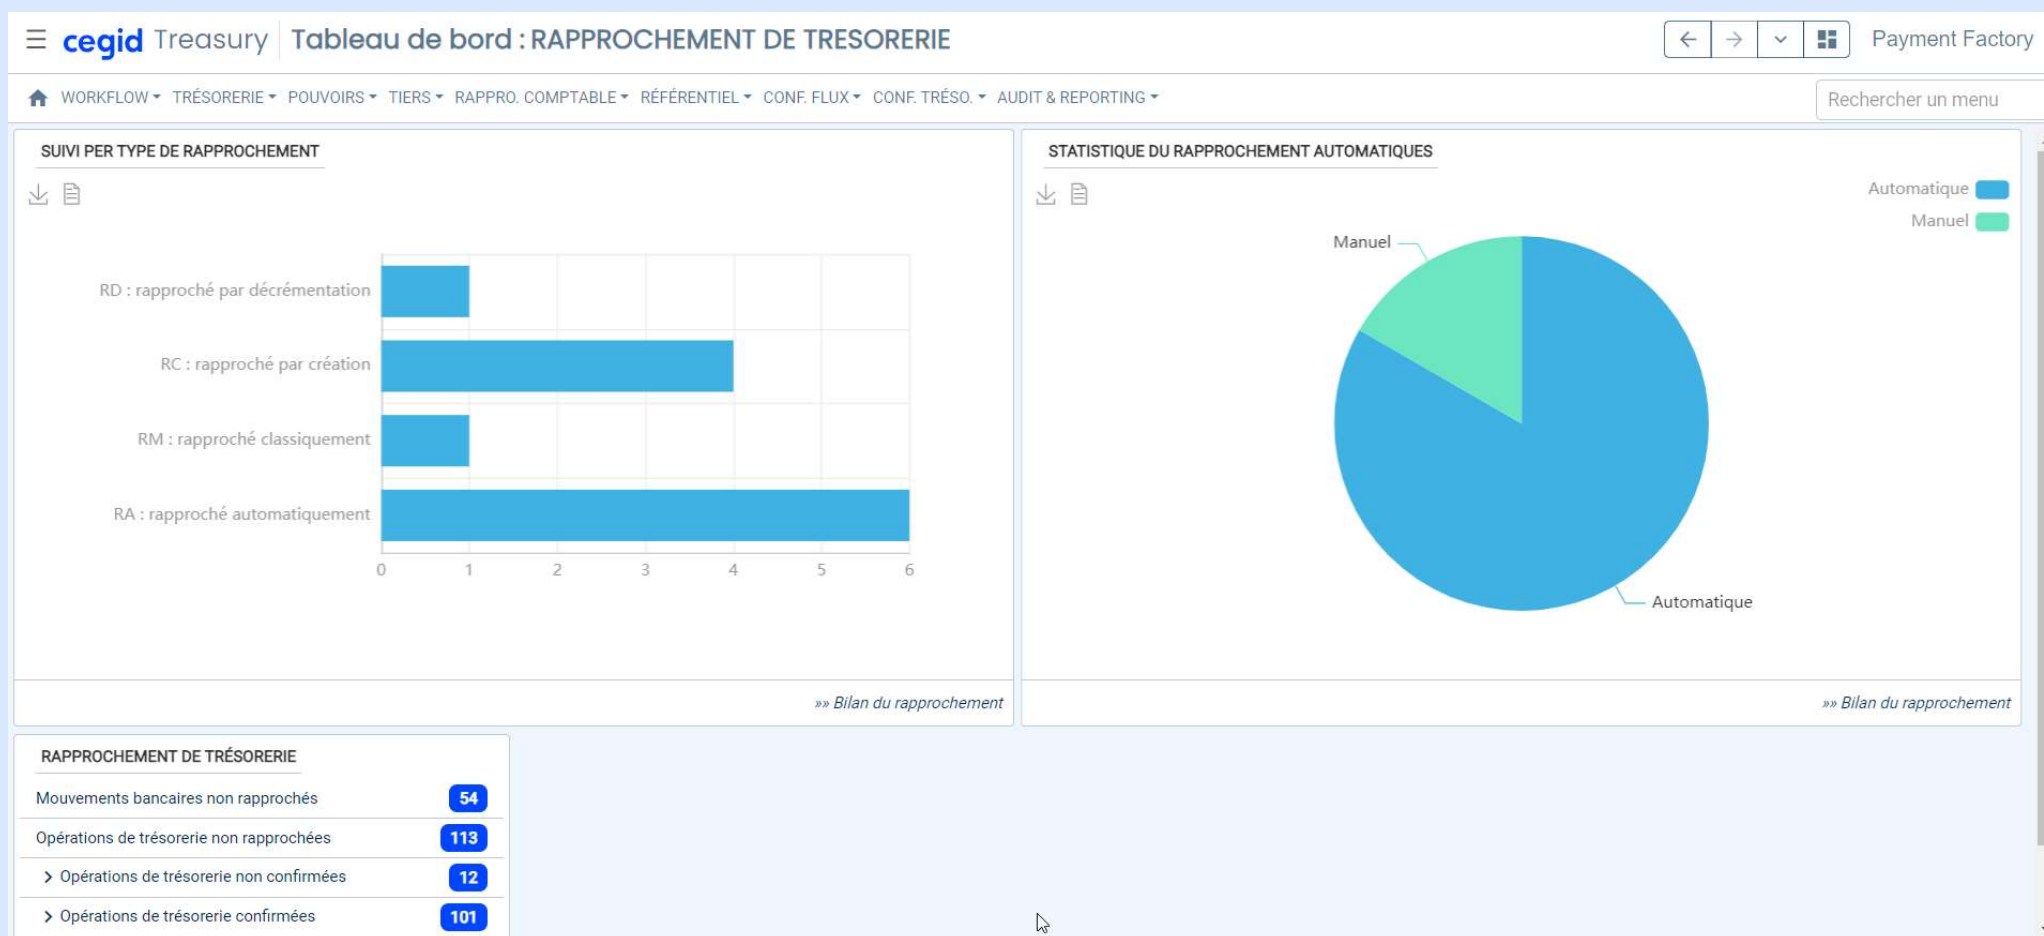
cegid Treasury | Tableau de bord : RAPPROCHEMENT DE TRESORERIE

Payment Factory

WORKFLOW TRÉSORERIE POUVOIRS TIERS RAPPRO. COMPTABLE RÉFÉRENTIEL CONF. FLUX CONF. TRÉSO. AUDIT & REPORTING

Rechercher un menu

SUIVI PER TYPE DE RAPPROCHEMENT

RD : rapproché par décrémentation
RC : rapproché par création
RM : rapproché classiquement
RA : rapproché automatiquement

0 1 2 3 4 5 6

»» Bilan du rapprochement

STATISTIQUE DU RAPPROCHEMENT AUTOMATIQUES

Automatique
Manuel

Manuel
Automatique

»» Bilan du rapprochement

RAPPROCHEMENT DE TRÉSORERIE

| Mouvements bancaires non rapprochés | 54 |
|---|---|
| Opérations de trésorerie non rapprochées | 113 |
| > Opérations de trésorerie non confirmées | 12 |
| > Opérations de trésorerie confirmées | 101 |